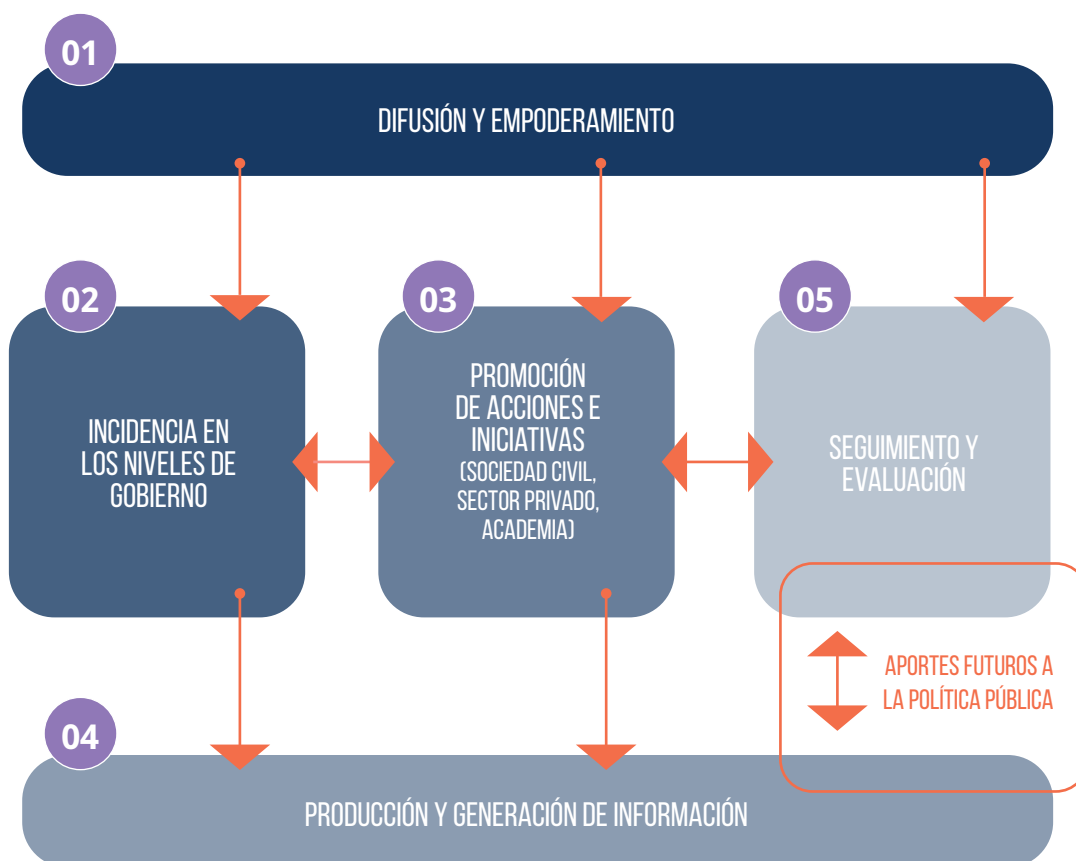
01

DIFUSIÓN Y EMPODERAMIENTO

02

INCIDENCIA EN LOS NIVELES DE GOBIERNO

03

PROMOCIÓN DE ACCIONES E INICIATIVAS (SOCIEDAD CIVIL, SECTOR PRIVADO, ACADEMIA)

05

SEGUIMIENTO Y EVALUACIÓN

APORTES FUTUROS A LA POLÍTICA PÚBLICA

04

PRODUCCIÓN Y GENERACIÓN DE INFORMACIÓN